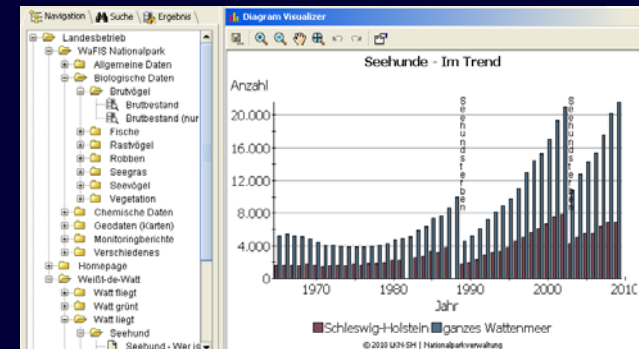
Navigation | Suche | Ergebnis

Landesbetrieb
WaFIS Nationalpark
Allgemeine Daten
Biologische Daten
Brutvögel
Brutbestand
Brutbestand (nur
Fische
Rastvögel
Robben
Seegras
Seevögel
Vegetation
Chemische Daten
Geodaten (Karten)
Monitoringberichte
Verschiedenes
Homepage
Weiß-de-Watt
Watt fliegt
Watt grünt
Watt liegt
Seehund
Seehund - War is

Diagram Visualizer

Seehunde - Im Trend

Anzahl

20.000
16.000
12.000
8.000
4.000

Seehundsterben
Seehundsterben

1970
1980
1990
2000
2010

Jahr

Schleswig-Holstein ganzes Wattenmeer

© 2010 LKN-SH | Nationalparkverwaltung